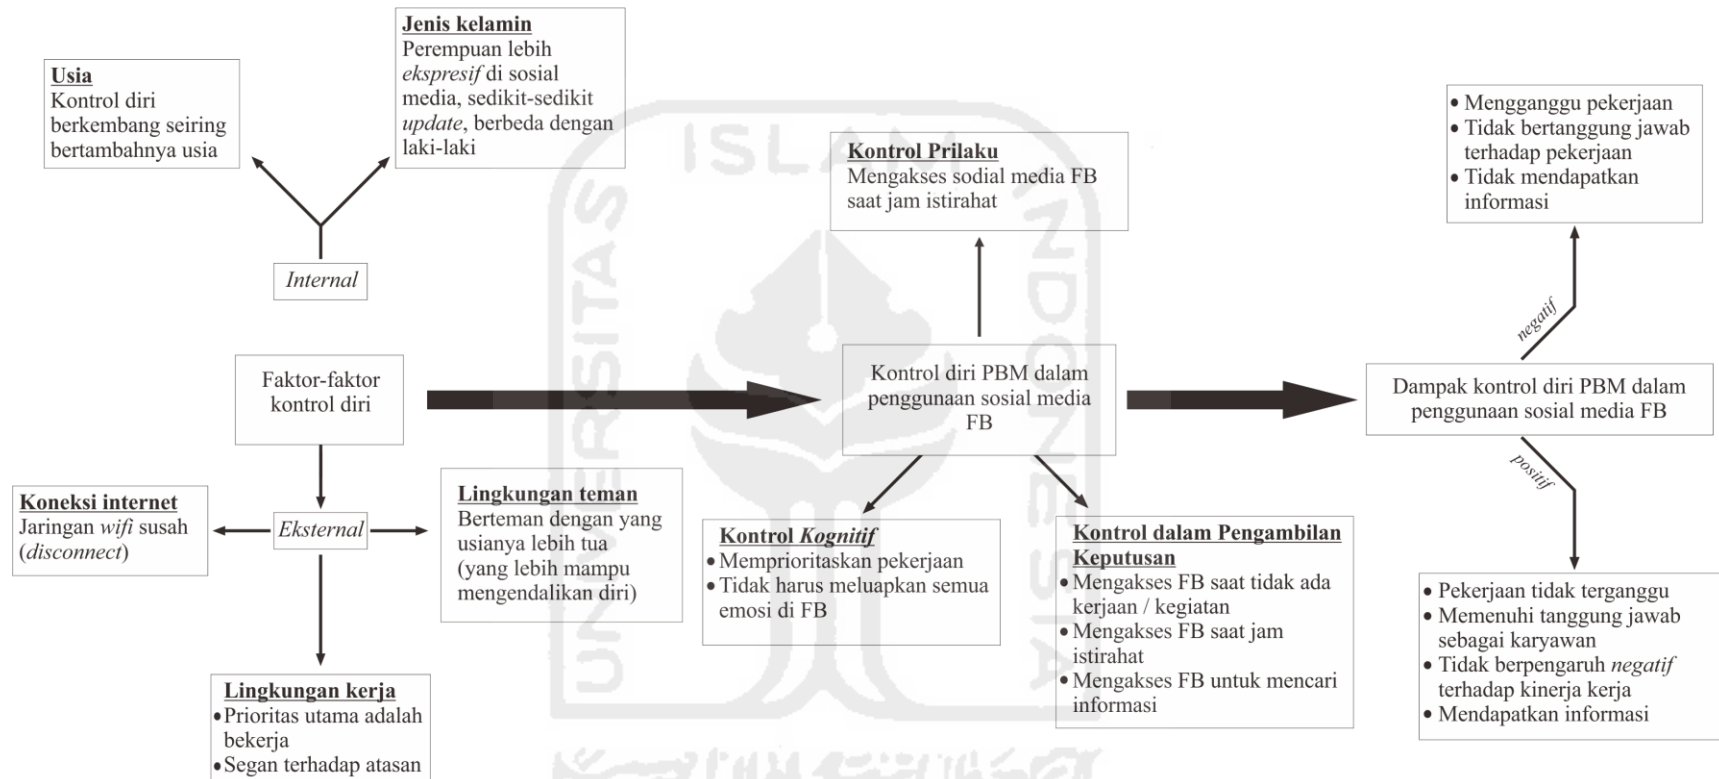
**Usia**
Kontrol diri berkembang seiring bertambahnya usia

**Jenis kelamin**
Perempuan lebih *ekspresif* di sosial media, sedikit-sedikit *update*, berbeda dengan laki-laki

*Internal*

Faktor-faktor kontrol diri

**Koneksi internet**
Jaringan *wifi* susah (*disconnect*)

*Eksternal*

**Lingkungan teman**
Berteman dengan yang usianya lebih tua (yang lebih mampu mengendalikan diri)

**Lingkungan kerja**
• Prioritas utama adalah bekerja
• Segan terhadap atasan

**Kontrol Prilaku**
Mengakses sodial media FB saat jam istirahat

Kontrol diri PBM dalam penggunaan sosial media FB

**Kontrol *Kognitif***
• Memprioritaskan pekerjaan
• Tidak harus meluapkan semua emosi di FB

**Kontrol dalam Pengambilan Keputusan**
• Mengakses FB saat tidak ada kerjaan / kegiatan
• Mengakses FB saat jam istirahat
• Mengakses FB untuk mencari informasi

• Mengganggu pekerjaan
• Tidak bertanggung jawab terhadap pekerjaan
• Tidak mendapatkan informasi

*negatif*

Dampak kontrol diri PBM dalam penggunaan sosial media FB

*positif*

• Pekerjaan tidak terganggu
• Memenuhi tanggung jawab sebagai karyawan
• Tidak berpengaruh *negatif* terhadap kinerja kerja
• Mendapatkan informasi

ISLAM UNIVERSITAS INDONESIA